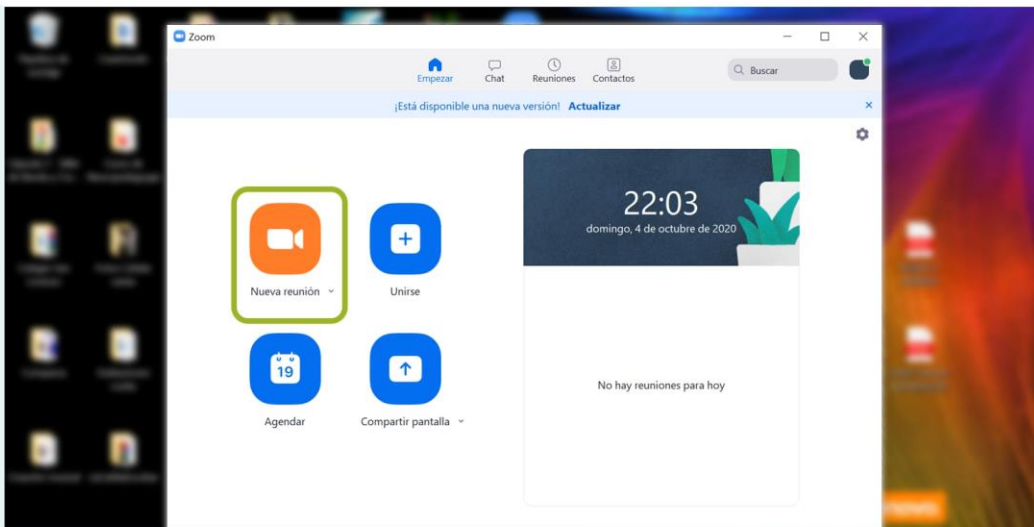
Zoom

Empezar Chat Reuniones Contactos

Buscar

¡Está disponible una nueva versión! Actualizar

22:03
domingo, 4 de octubre de 2020

Nueva reunión

Unirse

19

Agendar

Compartir pantalla

No hay reuniones para hoy